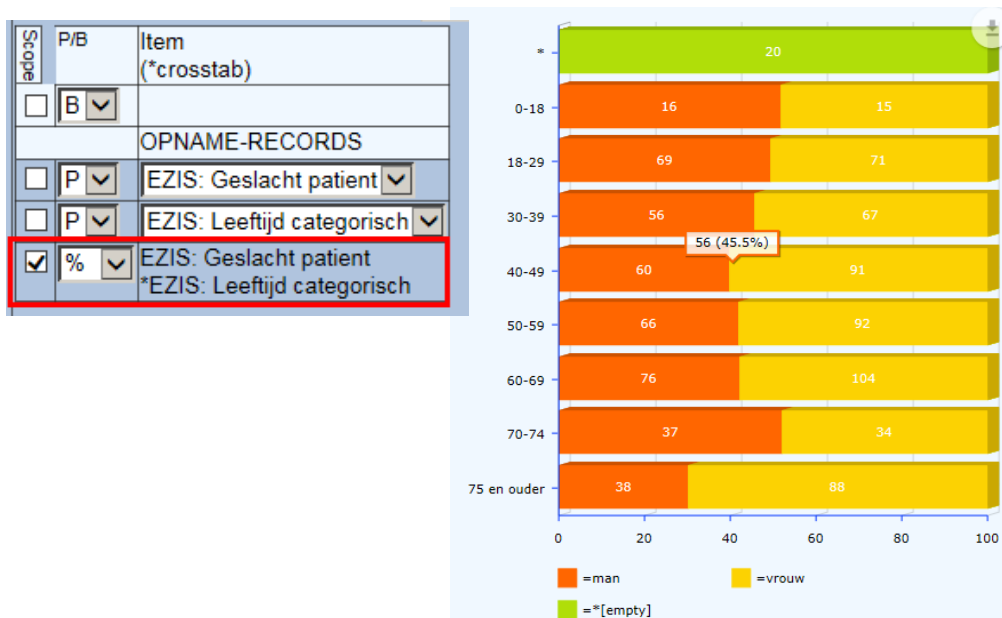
| Scope | P/B | Item (*crosstab) |
|---|---|---|
| ☐ | B | |
| | | OPNAME-RECORDS |
| ☐ | P | EZIS: Geslacht patient |
| ☐ | P | EZIS: Leeftijd categorisch |
| ☑ | % | EZIS: Geslacht patient *EZIS: Leeftijd categorisch |

*
20

0-18
16
15

18-29
69
71

30-39
56
67

56 (45.5%)

40-49
60
91

50-59
66
92

60-69
76
104

70-74
37
34

75 en ouder
38
88

0
20
40
60
80
100

=man
=vrouw
=*[empty]